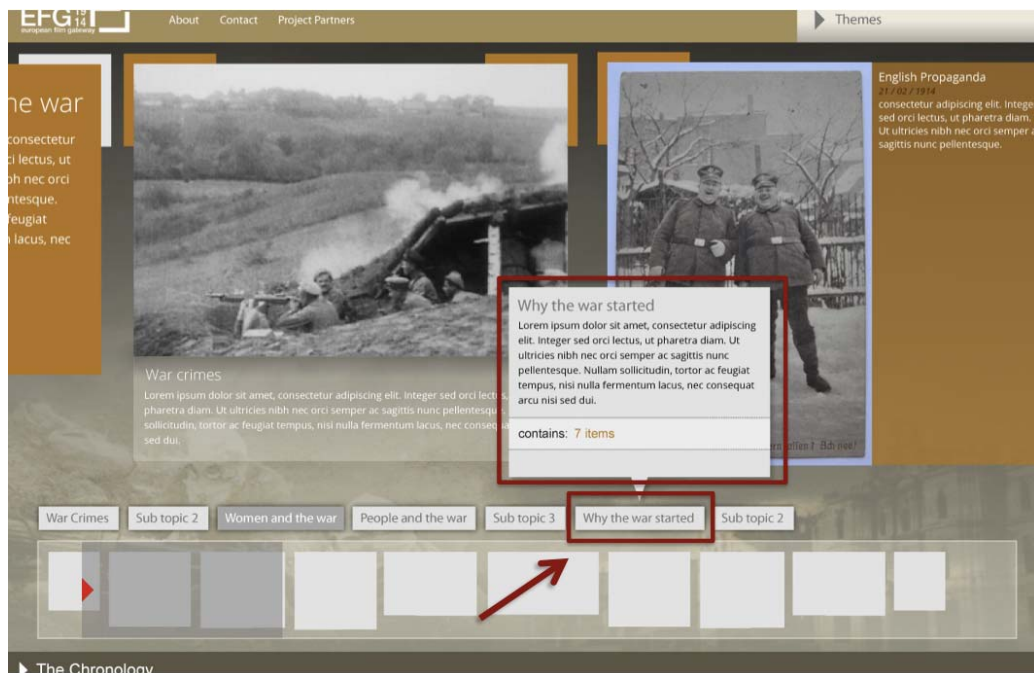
EFG 19 14
european film gateway

About Contact Project Partners

Themes

he war

consectetur ci lectus, ut bh nec orci ntesque. feugiat lacus, nec

English Propaganda
21 / 02 / 1914
consectetur adipiscing elit. Integer sed orci lectus, ut pharetra diam. Ut ultricies nibh nec orci semper a sagittis nunc pellentesque.

War crimes
Lorem ipsum dolor sit amet, consectetur adipiscing elit. Integer sed orci lect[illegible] pharetra diam. Ut ultricies nibh nec orci semper ac sagittis nunc pellentesqu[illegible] sollicitudin, tortor ac feugiat tempus, nisi nulla fermentum lacus, nec conseq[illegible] sed dui.

Why the war started
Lorem ipsum dolor sit amet, consectetur adipiscing elit. Integer sed orci lectus, ut pharetra diam. Ut ultricies nibh nec orci semper ac sagittis nunc pellentesque. Nullam sollicitudin, tortor ac feugiat tempus, nisi nulla fermentum lacus, nec consequat arcu nisi sed dui.

contains: 7 items

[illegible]offen? Ach wie!

War Crimes | Sub topic 2 | Women and the war | People and the war | Sub topic 3 | Why the war started | Sub topic 2

The Chronology